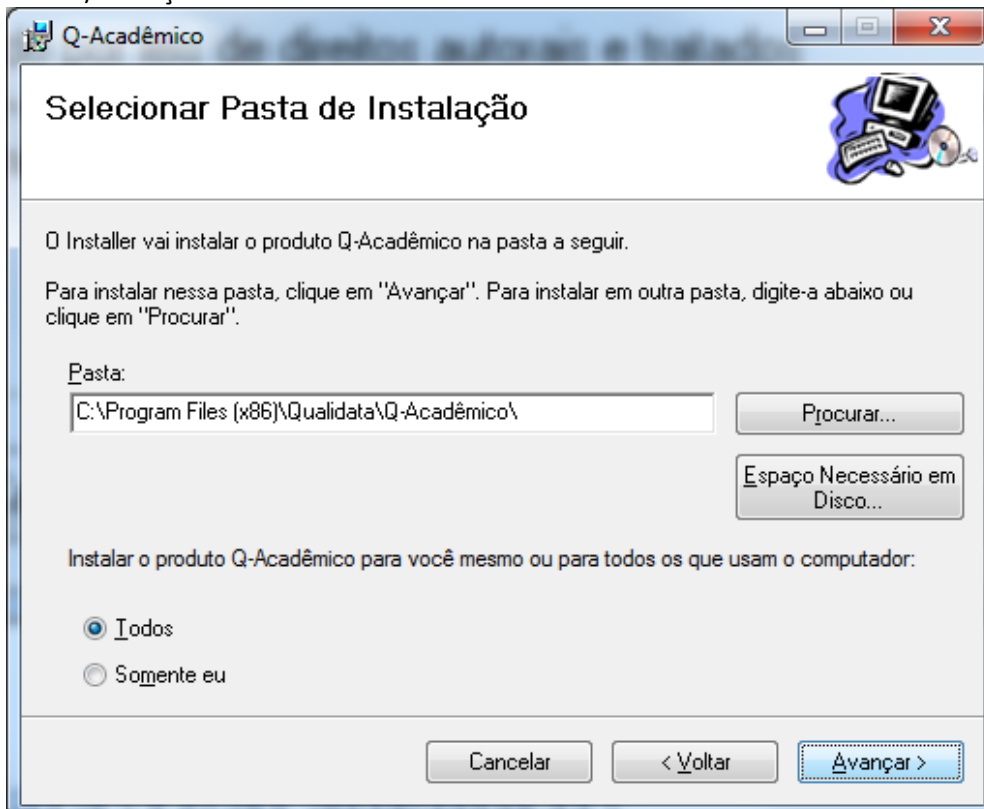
Q-Acadêmico

Selecionar Pasta de Instalação

O Installer vai instalar o produto Q-Acadêmico na pasta a seguir.

Para instalar nessa pasta, clique em "Avançar". Para instalar em outra pasta, digite-a abaixo ou clique em "Procurar".

Pasta:

C:\Program Files (x86)\Qualidata\Q-Acadêmico\

Procurar...

Espaço Necessário em Disco...

Instalar o produto Q-Acadêmico para você mesmo ou para todos os que usam o computador:

Todos

Somente eu

Cancelar

< Voltar

Avançar >